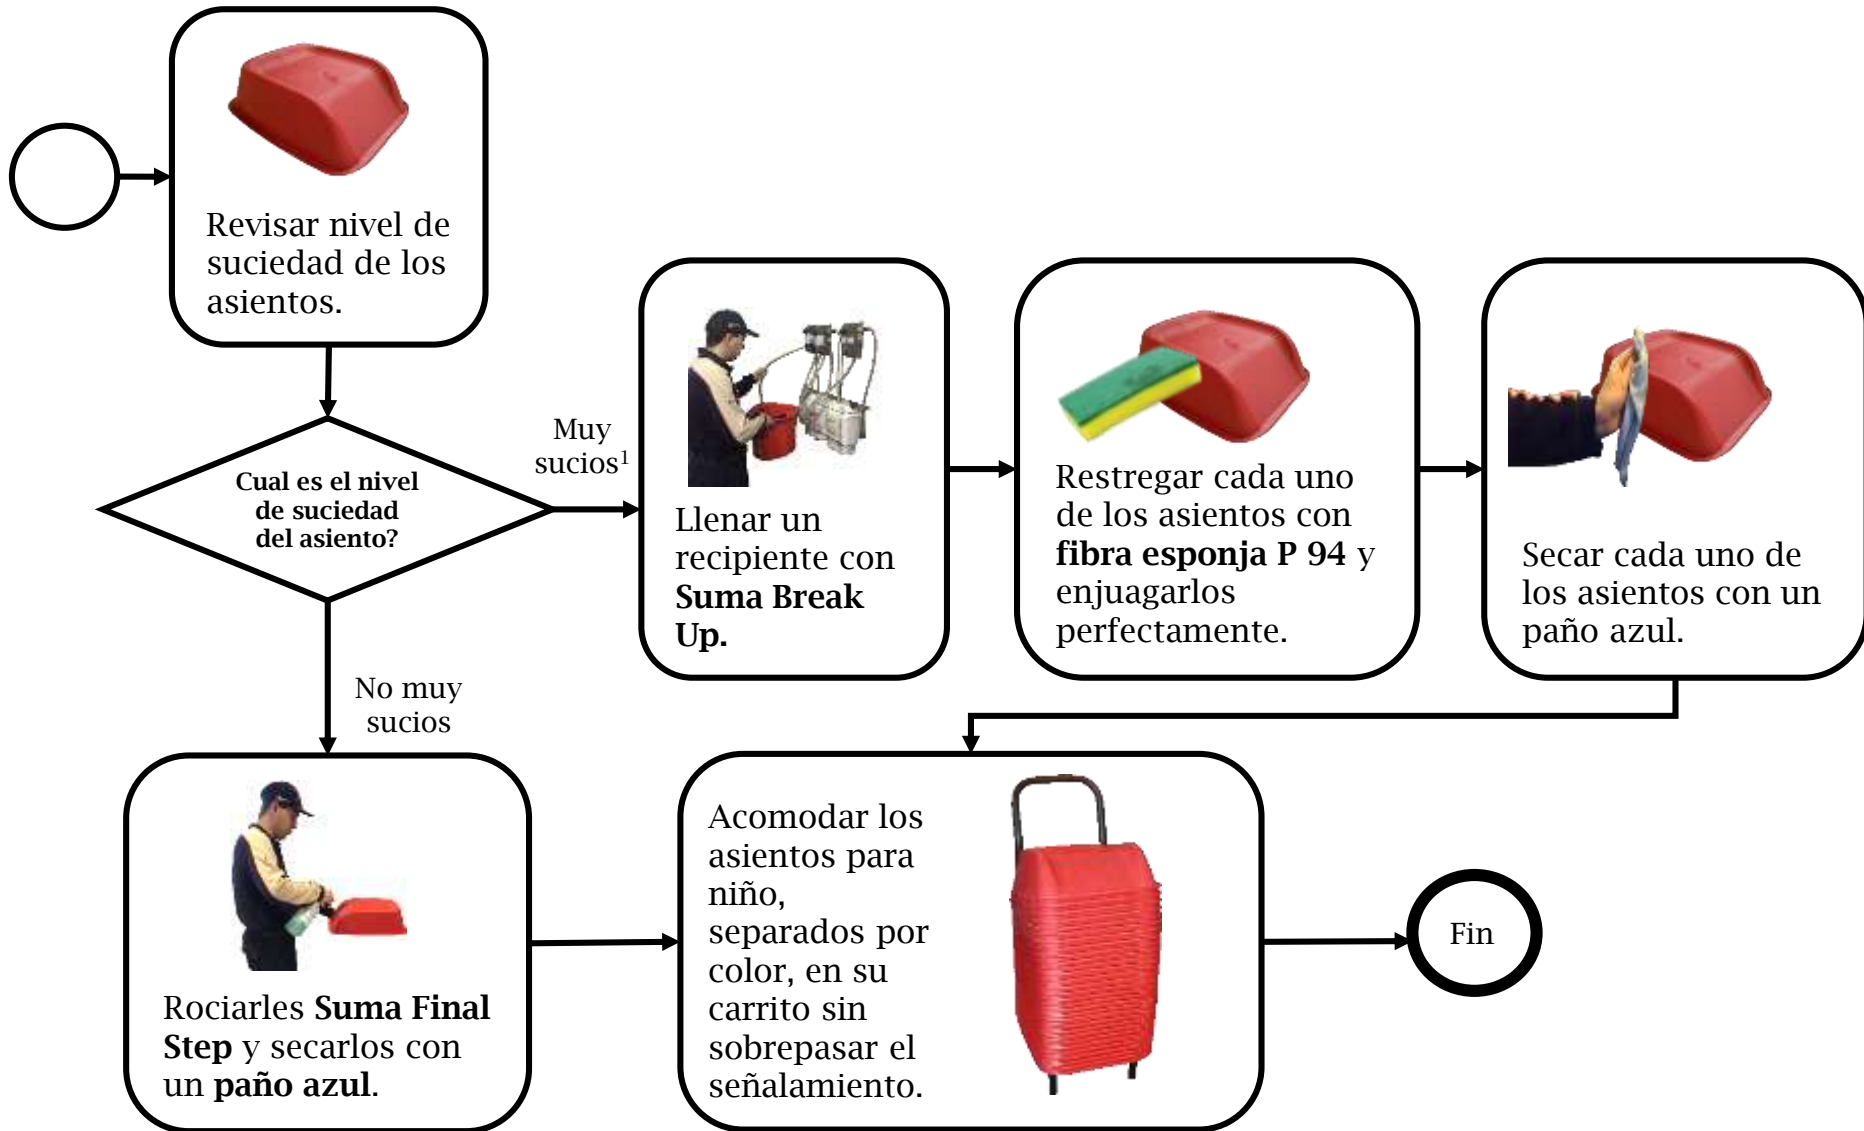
Revisar nivel de suciedad de los asientos.

Cual es el nivel de suciedad del asiento?

Muy sucios$^1$

Llenar un recipiente con **Suma Break Up.**

Restregar cada uno de los asientos con **fibra esponja P 94** y enjuagarlos perfectamente.

Secar cada uno de los asientos con un paño azul.

No muy sucios

Rociarles **Suma Final Step** y secarlos con un **paño azul**.

Acomodar los asientos para niño, separados por color, en su carrito sin sobrepasar el señalamiento.

Fin